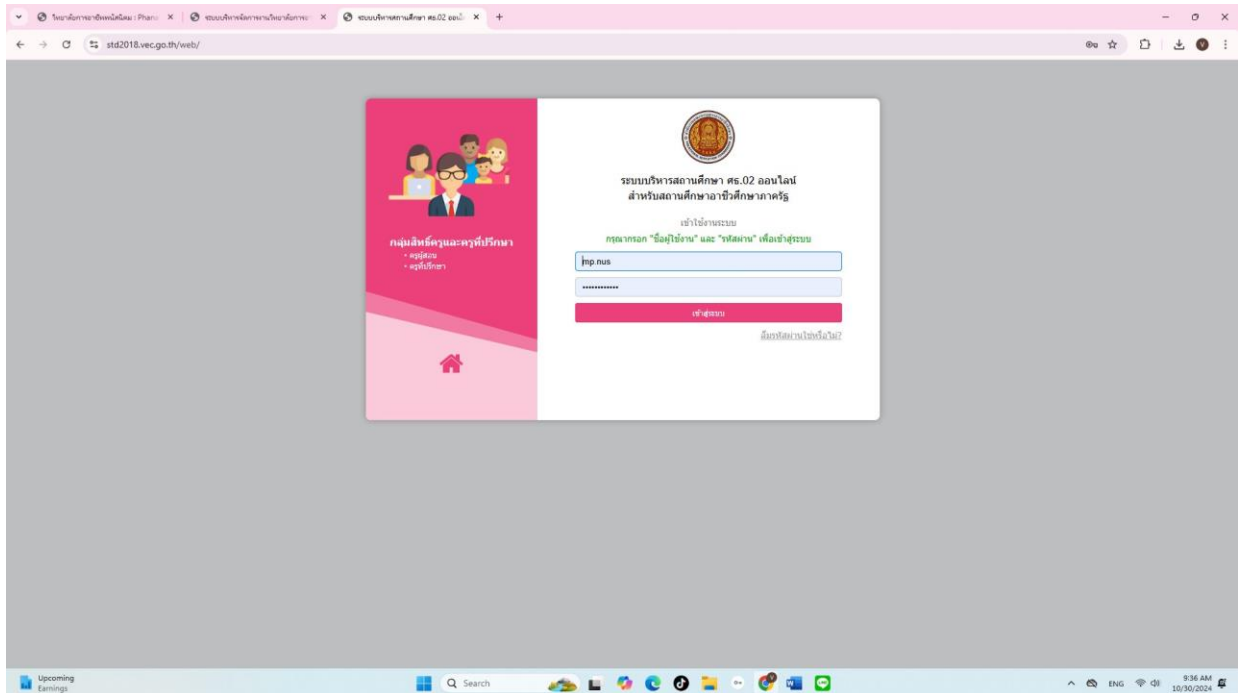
วิทยาลัยการอาชีพพนัสนิคม : Phanu ×
ระบบบริหารจัดการงานวิทยาลัยการอ ×
ระบบบริหารสถานศึกษา ศธ.02 ออนไล ×
+

std2018.vec.go.th/web/

กลุ่มสิทธิ์ครูและครูที่ปรึกษา
• ครูผู้สอน
• ครูที่ปรึกษา

ระบบบริหารสถานศึกษา ศธ.02 ออนไลน์
สำหรับสถานศึกษาอาชีวศึกษาภาครัฐ

เข้าใช้งานระบบ
กรุณากรอก "ชื่อผู้ใช้งาน" และ "รหัสผ่าน" เพื่อเข้าสู่ระบบ

mp.nus
••••••••••••

เข้าสู่ระบบ

ลืมรหัสผ่านใช่หรือไม่?

Upcoming
Earnings

Search

ENG
9:36 AM
10/30/2024